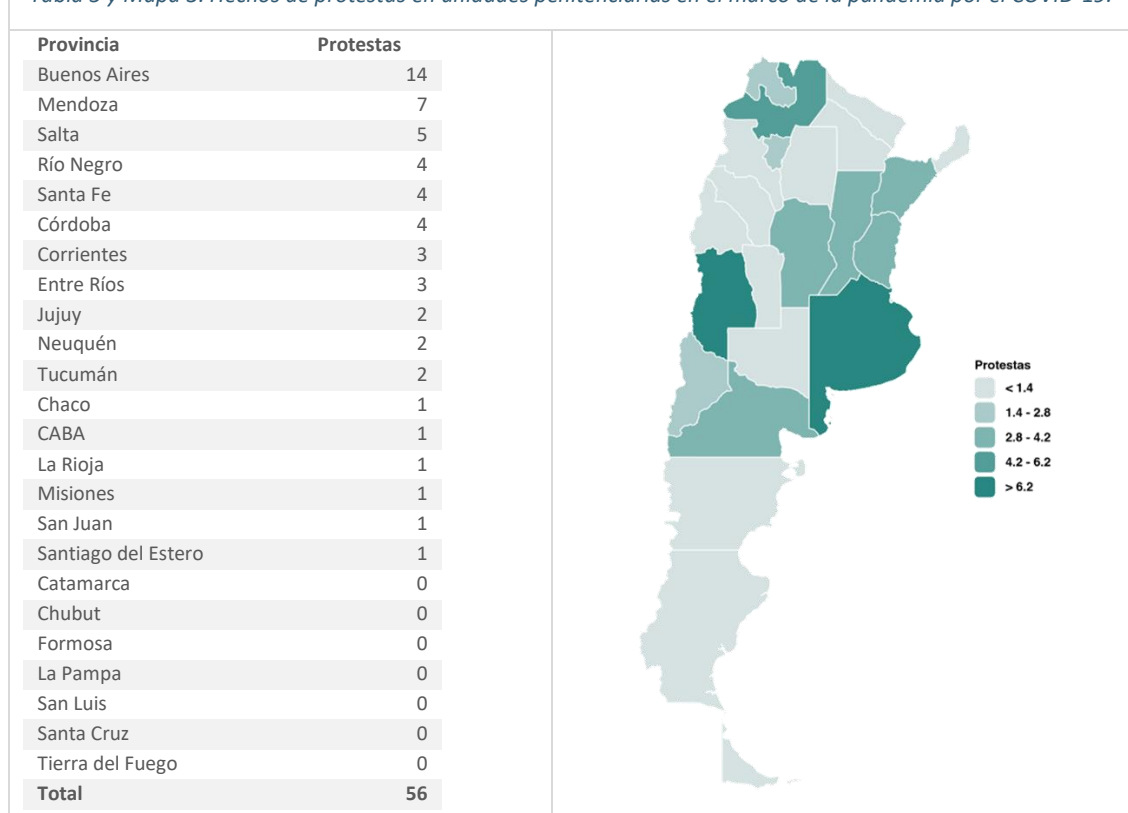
Tabla 3 y Mapa 3. Hechos de protestas en unidades penitenciarias en el marco de la pandemia por el COVID-19.

| Provincia | Protestas |
|---|---|
| Buenos Aires | 14 |
| Mendoza | 7 |
| Salta | 5 |
| Río Negro | 4 |
| Santa Fe | 4 |
| Córdoba | 4 |
| Corrientes | 3 |
| Entre Ríos | 3 |
| Jujuy | 2 |
| Neuquén | 2 |
| Tucumán | 2 |
| Chaco | 1 |
| CABA | 1 |
| La Rioja | 1 |
| Misiones | 1 |
| San Juan | 1 |
| Santiago del Estero | 1 |
| Catamarca | 0 |
| Chubut | 0 |
| Formosa | 0 |
| La Pampa | 0 |
| San Luis | 0 |
| Santa Cruz | 0 |
| Tierra del Fuego | 0 |
| Total | 56 |

Protestas
< 1.4
1.4 - 2.8
2.8 - 4.2
4.2 - 6.2
> 6.2